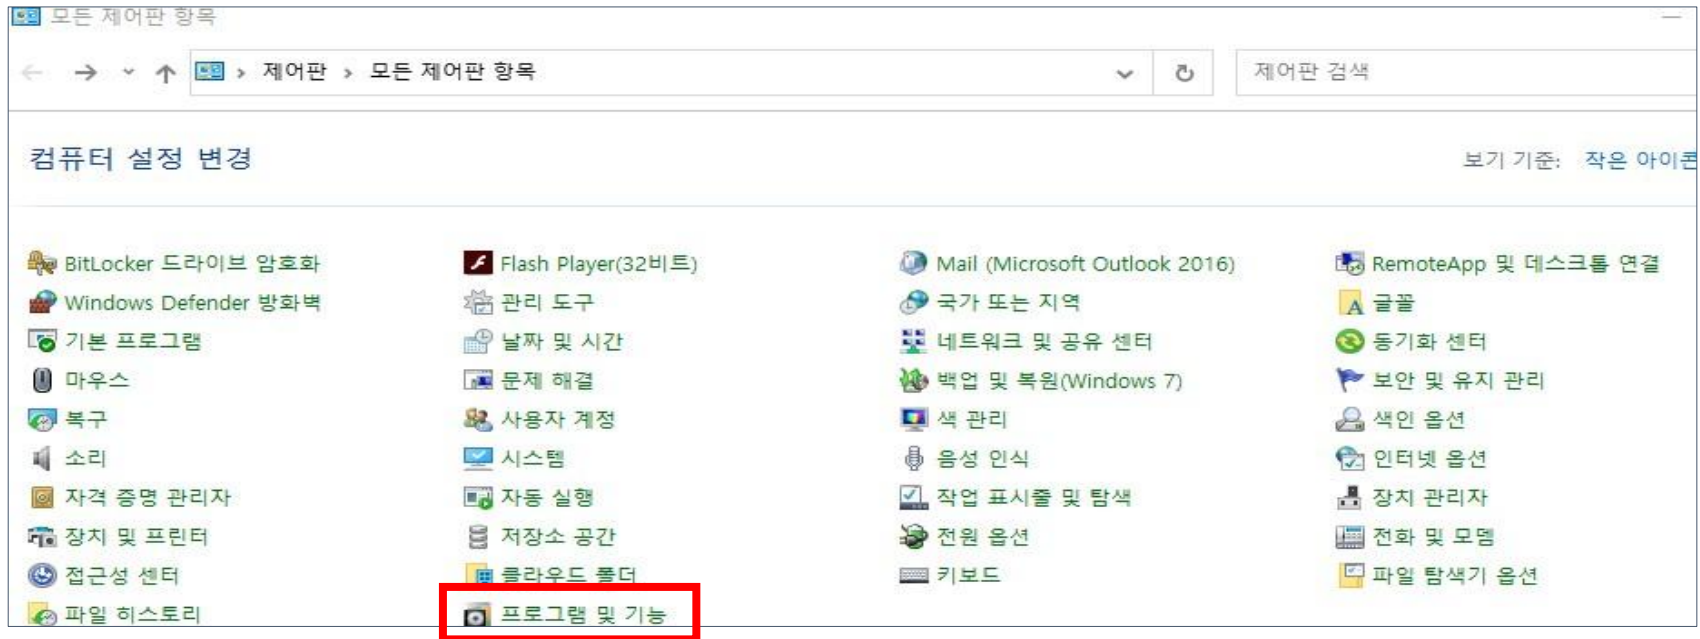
모든 제어판 항목

제어판 › 모든 제어판 항목

제어판 검색

컴퓨터 설정 변경

보기 기준: 작은 아이콘

BitLocker 드라이브 암호화
Windows Defender 방화벽
기본 프로그램
마우스
복구
소리
자격 증명 관리자
장치 및 프린터
접근성 센터
파일 히스토리

Flash Player(32비트)
관리 도구
날짜 및 시간
문제 해결
사용자 계정
시스템
자동 실행
저장소 공간
클라우드 폴더
프로그램 및 기능

Mail (Microsoft Outlook 2016)
국가 또는 지역
네트워크 및 공유 센터
백업 및 복원(Windows 7)
색 관리
음성 인식
작업 표시줄 및 탐색
전원 옵션
키보드

RemoteApp 및 데스크톱 연결
글꼴
동기화 센터
보안 및 유지 관리
색인 옵션
인터넷 옵션
장치 관리자
전화 및 모뎀
파일 탐색기 옵션